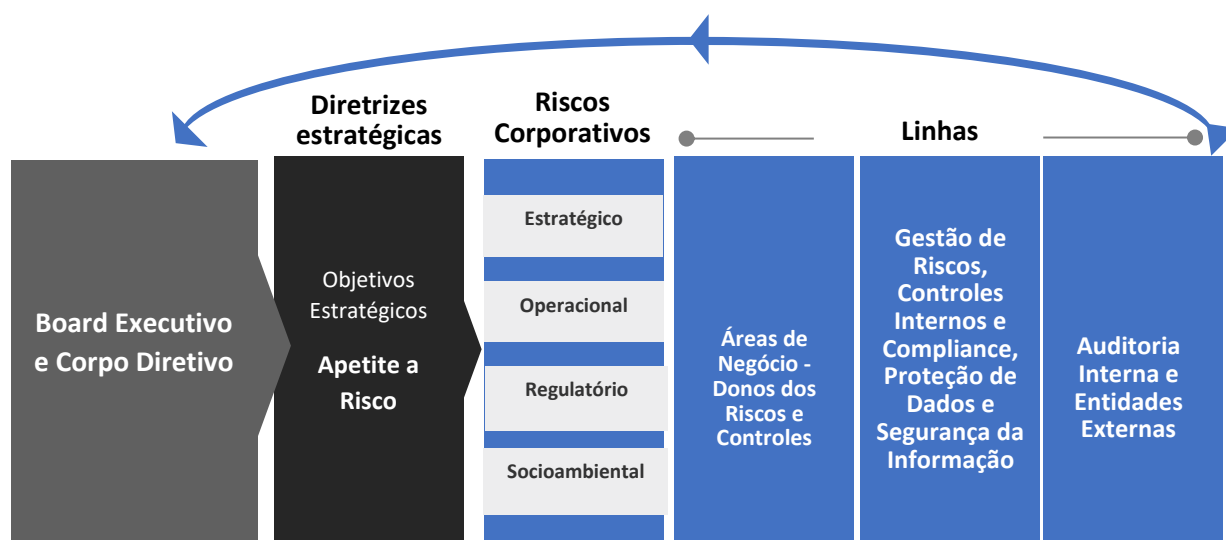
Diretrizes estratégicas

Riscos Corporativos

Linhas

Board Executivo e Corpo Diretivo

Objetivos Estratégicos

Apetite a Risco

Estratégico

Operacional

Regulatório

Socioambiental

Áreas de Negócio - Donos dos Riscos e Controles

Gestão de Riscos, Controles Internos e Compliance, Proteção de Dados e Segurança da Informação

Auditoria Interna e Entidades Externas